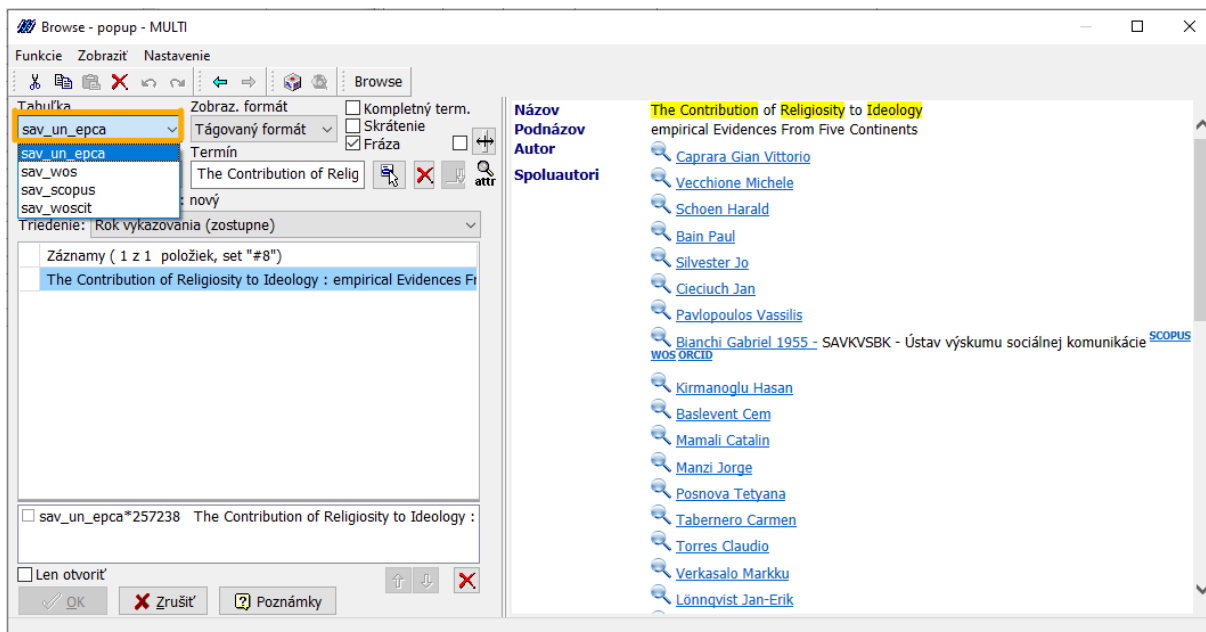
Browse - popup - MULTI

Funkcie Zobraziť Nastavenie

Browse

Tabuľka
sav_un_epca
sav_un_epca
sav_wos
sav_scopus
sav_woscit

Zobraz. formát
Tágovaný formát

Kompletný term.
Skrátenie
Fráza

Termín
The Contribution of Relig

attr

nový

Triedenie: Rok vykazovania (zostupne)

Záznamy ( 1 z 1 položiek, set "#8")
The Contribution of Religiosity to Ideology : empirical Evidences Fr

sav_un_epca*257238 The Contribution of Religiosity to Ideology :

Len otvoriť

OK
Zrušiť
Poznámky

Názov The Contribution of Religiosity to Ideology
Podnázov empirical Evidences From Five Continents
Autor Caprara Gian Vittorio
Spoluautori Vecchione Michele
Schoen Harald
Bain Paul
Silvester Jo
Cieciuch Jan
Pavlopoulos Vassilis
Bianchi Gabriel 1955 - SAVKVSBK - Ústav výskumu sociálnej komunikácie SCOPUS WOS ORCID
Kirmanoglu Hasan
Baslevent Cem
Mamali Catalin
Manzi Jorge
Posnova Tetyana
Tabernero Carmen
Torres Claudio
Verkasalo Markku
Lönnqvist Jan-Erik